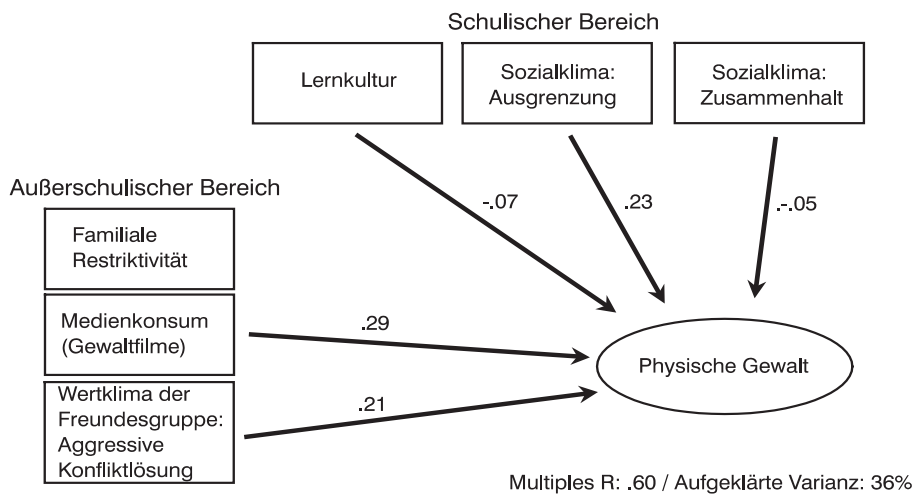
Schulischer Bereich

Lernkultur

Sozialklima: Ausgrenzung

Sozialklima: Zusammenhalt

Außerschulischer Bereich

-.07

.23

.-.05

Familiale Restriktivität

Medienkonsum (Gewaltfilme)

.29

Physische Gewalt

Wertklima der Freundesgruppe: Aggressive Konfliktlösung

.21

Multiples R: .60 / Aufgeklärte Varianz: 36%